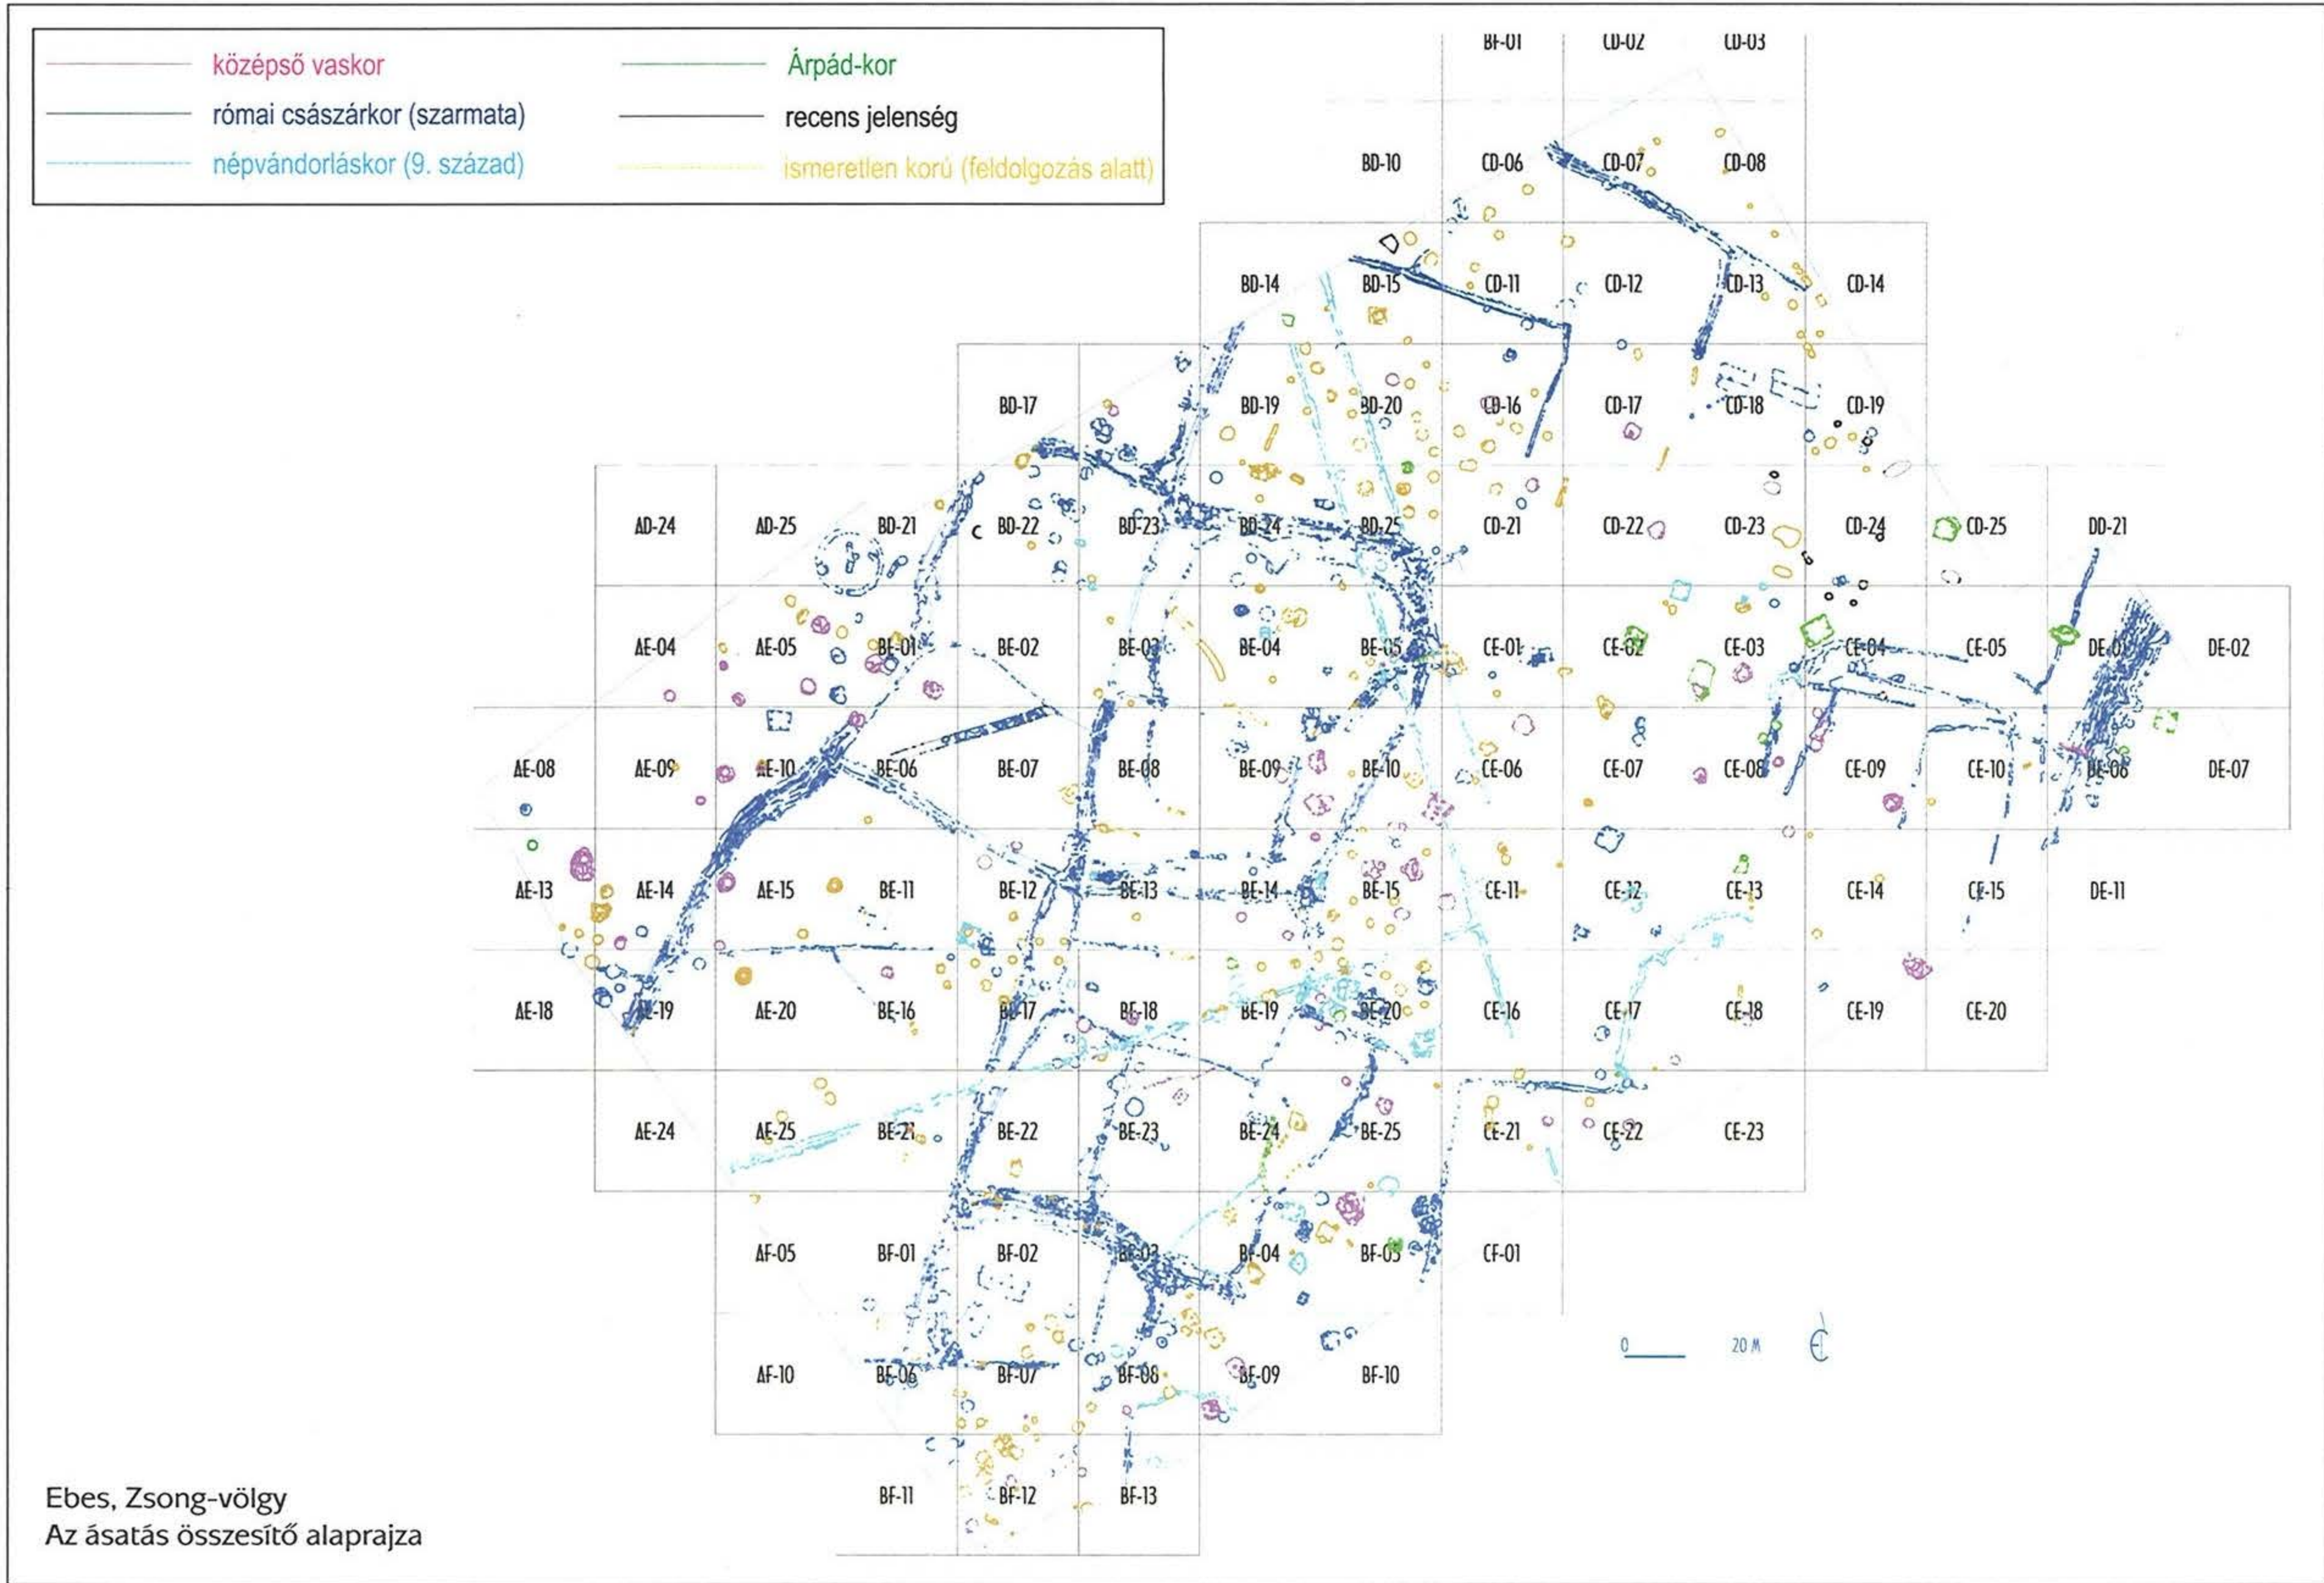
középső vaskor
római császárkor (szarmata)
népvándorláskor (9. század)
Árpád-kor
recens jelenség
ismeretlen korú (feldolgozás alatt)

BF-01 CD-02 CD-03
BD-10 CD-06 CD-07 CD-08
BD-14 BD-15 CD-11 CD-12 CD-13 CD-14
BD-17 BD-19 BD-20 CD-16 CD-17 CD-18 CD-19
AD-24 AD-25 BD-21 BD-22 BD-23 BD-24 BD-25 CD-21 CD-22 CD-23 CD-24 CD-25 DD-21
AE-04 AE-05 BE-01 BE-02 BE-03 BE-04 BE-05 CE-01 CE-02 CE-03 CE-04 CE-05 DE-01 DE-02
AE-08 AE-09 AE-10 BE-06 BE-07 BE-08 BE-09 BE-10 CE-06 CE-07 CE-08 CE-09 CE-10 DE-06 DE-07
AE-13 AE-14 AE-15 BE-11 BE-12 BE-13 BE-14 BE-15 CE-11 CE-12 CE-13 CE-14 CE-15 DE-11
AE-18 AE-19 AE-20 BE-16 BE-17 BE-18 BE-19 BE-20 CE-16 CE-17 CE-18 CE-19 CE-20
AE-24 AE-25 BE-21 BE-22 BE-23 BE-24 BE-25 CE-21 CE-22 CE-23
AF-05 BF-01 BF-02 BF-03 BF-04 BF-05 CF-01
AF-10 BF-06 BF-07 BF-08 BF-09 BF-10
BF-11 BF-12 BF-13

0 20 M

Ebes, Zsong-völgy
Az ásatás összesítő alaprajza